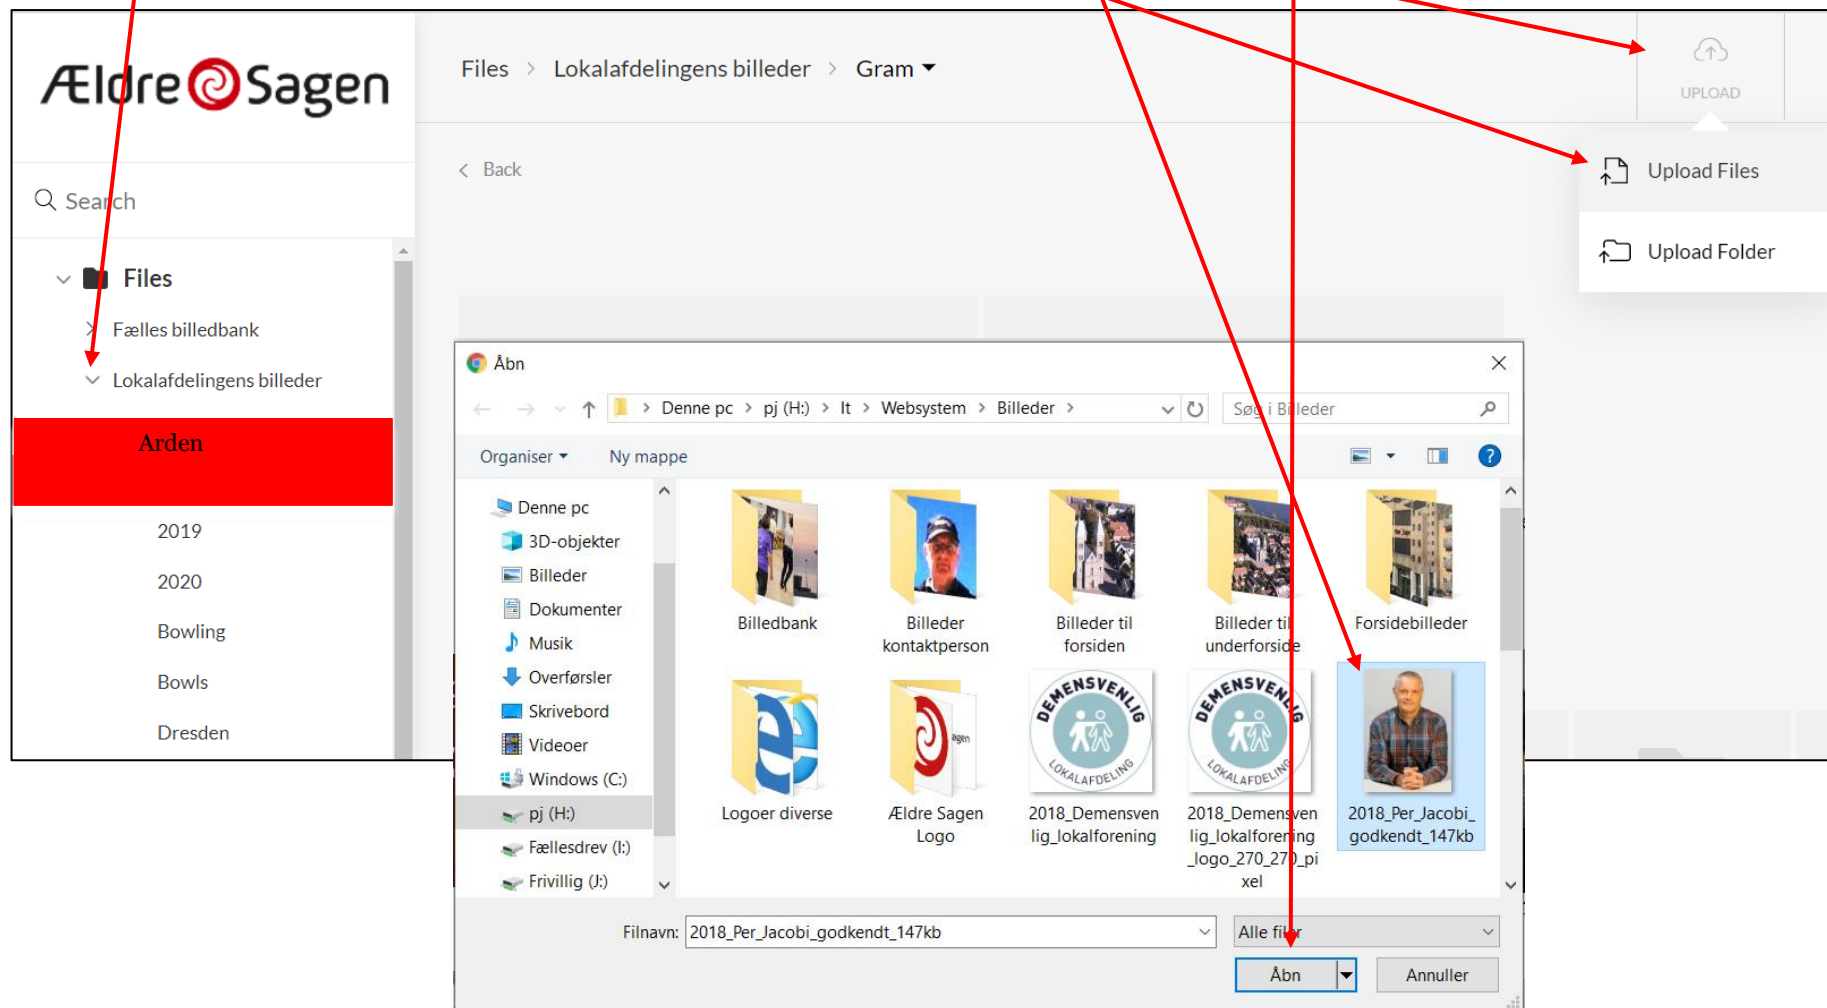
Ældre Sagen

Search

Files

Fælles billedbank

Lokalafdelingens billeder

Arden

2019

2020

Bowling

Bowls

Dresden

Files > Lokalafdelingens billeder > Gram

Back

UPLOAD

Upload Files

Upload Folder

Åbn

Denne pc > pj (H:) > It > Websystem > Billeder >

Søg i Billeder

Organiser ▾ Ny mappe

Denne pc
3D-objekter
Billeder
Dokumenter
Musik
Overførsler
Skrivebord
Videoer
Windows (C:)
pj (H:)
Fællesdrev (I:)
Frivillig (J:)

Billedbank

Billeder kontaktperson

Billeder til forsiden

Billeder til underforside

Forsidebilleder

Logoer diverse

Ældre Sagen Logo

2018_Demensvenlig_lokalforening

2018_Demensvenlig_lokalforening_logo_270_270_pixel

2018_Per_Jacobi_godkendt_147kb

Filnavn: 2018_Per_Jacobi_godkendt_147kb

Alle filer

Åbn

Annuller